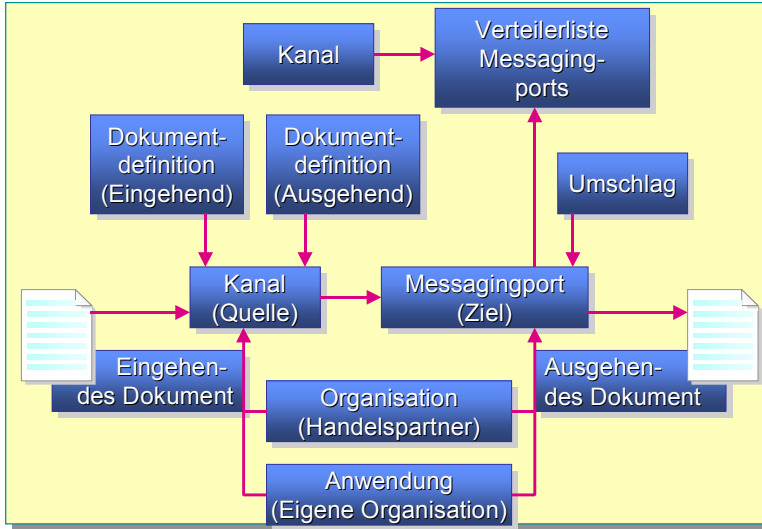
Kanal

Verteilerliste Messagingports

Dokumentdefinition (Eingehend)

Dokumentdefinition (Ausgehend)

Umschlag

Kanal (Quelle)

Messagingport (Ziel)

Eingehendes Dokument

Ausgehendes Dokument

Organisation (Handelspartner)

Anwendung (Eigene Organisation)